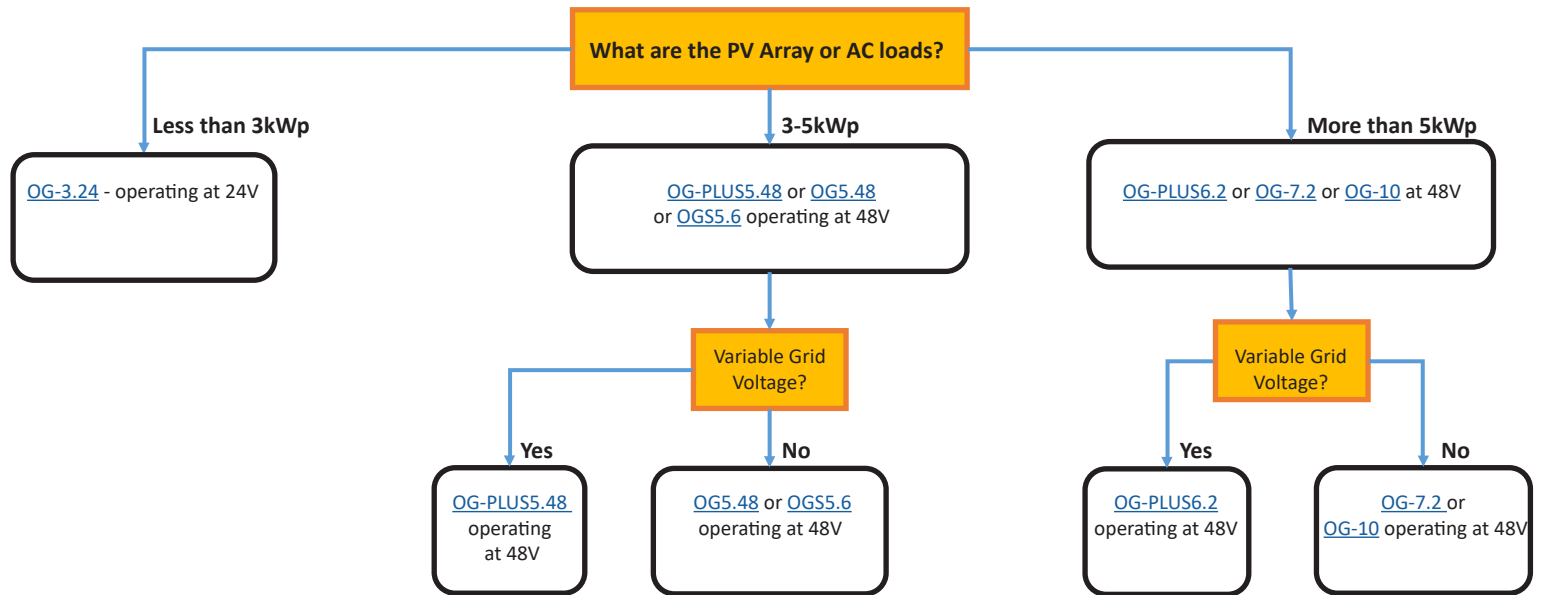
What are the PV Array or AC loads?

Less than 3kWp

OG-3.24 - operating at 24V

3-5kWp

OG-PLUS5.48 or OG5.48 or OGS5.6 operating at 48V

Variable Grid Voltage?

Yes

OG-PLUS5.48 operating at 48V

No

OG5.48 or OGS5.6 operating at 48V

More than 5kWp

OG-PLUS6.2 or OG-7.2 or OG-10 at 48V

Variable Grid Voltage?

Yes

OG-PLUS6.2 operating at 48V

No

OG-7.2 or OG-10 operating at 48V